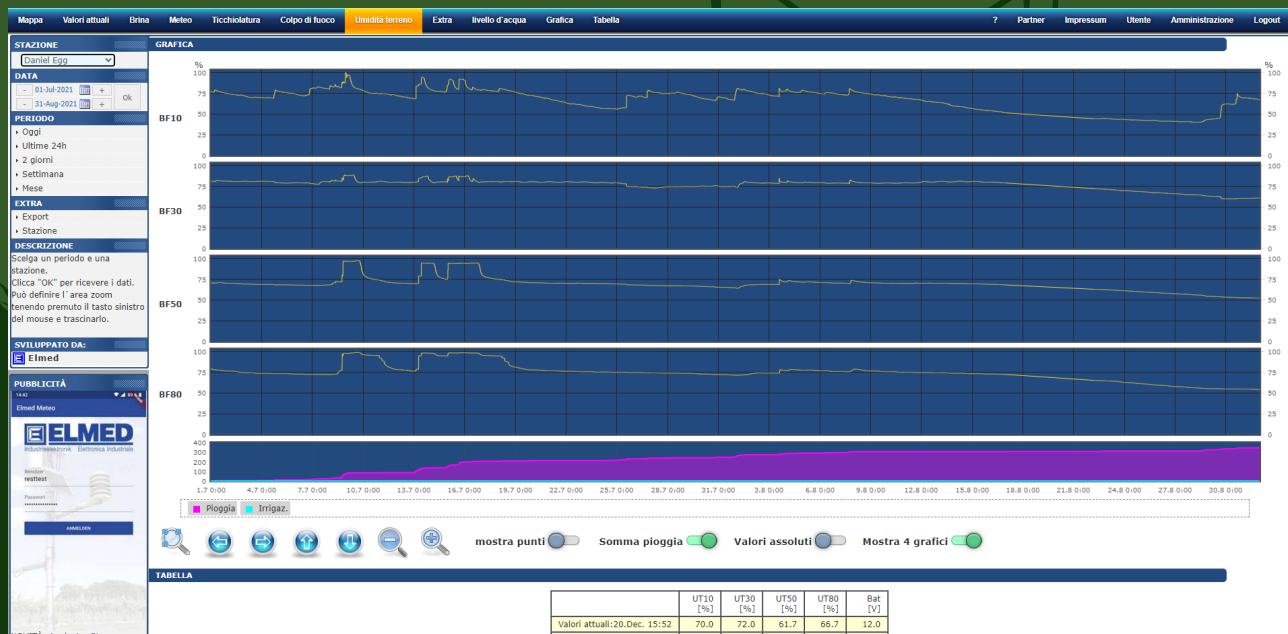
Mappa | Valori attuali | Brina | Meteo | Ticchiolatura | Colpo di fuoco | Umidità terreno | Extra | livello d'acqua | Grafica | Tabella | ? | Partner | Impressum | Utente | Amministrazione | Logout

STAZIONE
Daniel Egg

DATA
- 01-Jul-2021 +
- 31-Aug-2021 +
Ok

PERIODO
Oggi
Ultime 24h
2 giorni
Settimana
Mese

EXTRA
Export
Stazione

DESCRIZIONE
Scelga un periodo e una stazione.
Clicca "OK" per ricevere i dati.
Può definire l`area zoom tenendo premuto il tasto sinistro del mouse e trascinarlo.

SVILUPPATO DA:
Elmed

PUBBLICITÀ
14:42
Elmed Meteo
ELMED
Industrieelektronik Elettronica industriale
Benutzer
resttest
Passwort
ANMELDEN

GRAFICA

%
100 75 50 25 0
BF10
100 75 50 25 0
BF30
100 75 50 25 0
BF50
100 75 50 25 0
BF80
100 75 50 25 0
400 300 200 100 0
1.7 0:00 | 4.7 0:00 | 7.7 0:00 | 10.7 0:00 | 13.7 0:00 | 16.7 0:00 | 19.7 0:00 | 22.7 0:00 | 25.7 0:00 | 28.7 0:00 | 31.7 0:00 | 3.8 0:00 | 6.8 0:00 | 9.8 0:00 | 12.8 0:00 | 15.8 0:00 | 18.8 0:00 | 21.8 0:00 | 24.8 0:00 | 27.8 0:00 | 30.8 0:00

Pioggia | Irrigaz.

mostra punti | Somma pioggia | Valori assoluti | Mostra 4 grafici

TABELLA

| | UT10 [%] | UT30 [%] | UT50 [%] | UT80 [%] | Bat [V] |
|---|---|---|---|---|---|
| Valori attuali:20.Dec. 15:52 | 70.0 | 72.0 | 61.7 | 66.7 | 12.0 |